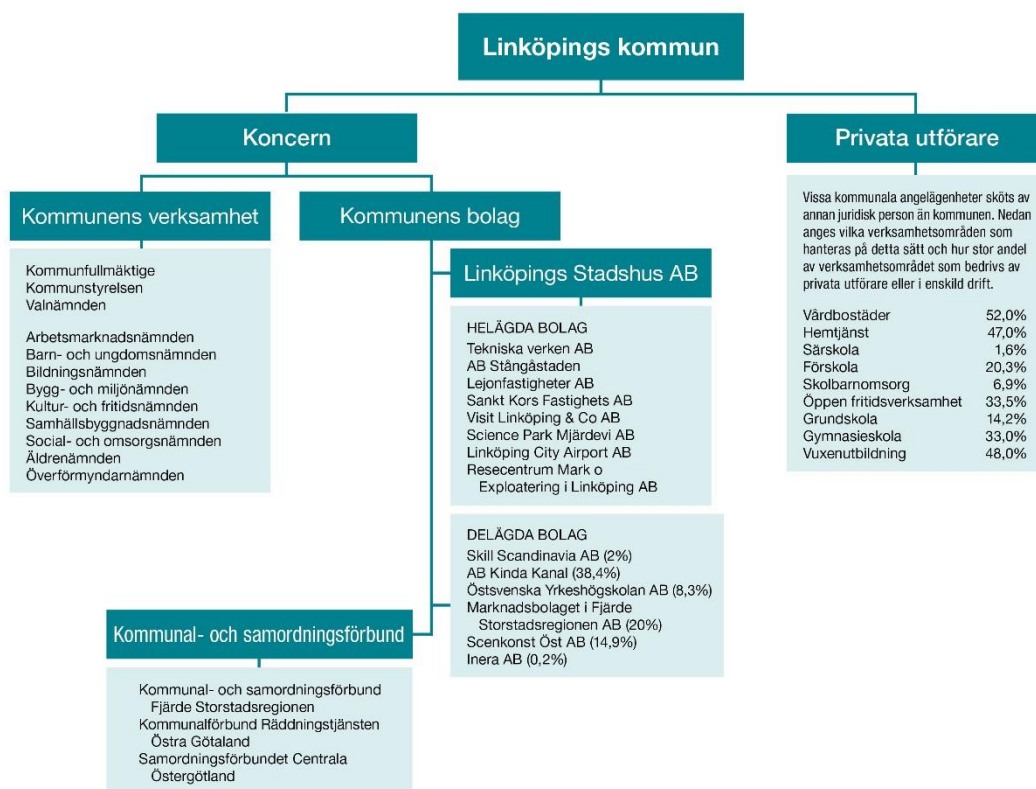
Linköpings kommun

Koncern

Privata utförare

Kommunens verksamhet

Kommunens bolag

Kommunfullmäktige
Kommunstyrelsen
Valnämnden

Arbetsmarknadsnämnden
Barn- och ungdomsnämnden
Bildningsnämnden
Bygg- och miljönämnden
Kultur- och fritidsnämnden
Samhällsbyggnadsnämnden
Social- och omsorgsnämnden
Äldrenämnden
Överförmyndarnämnden

Linköpings Stadshus AB

HELÄGDA BOLAG
Tekniska verken AB
AB Stångåstaden
Lejonfastigheter AB
Sankt Kors Fastighets AB
Visit Linköping & Co AB
Science Park Mjärdevi AB
Linköping City Airport AB
Resecentrum Mark o Exploatering i Linköping AB

DELÄGDA BOLAG
Skill Scandinavia AB (2%)
AB Kinda Kanal (38,4%)
Östsvenska Yrkeshögskolan AB (8,3%)
Marknadsbolaget i Fjärde Storstadsregionen AB (20%)
Scenkonst Öst AB (14,9%)
Inera AB (0,2%)

Kommunal- och samordningsförbund

Kommunal- och samordningsförbund Fjärde Storstadsregionen
Kommunalförbund Räddningstjänsten Östra Götaland
Samordningsförbundet Centrala Östergötland

Vissa kommunala angelägenheter sköts av annan juridisk person än kommunen. Nedan anges vilka verksamhetsområden som hanteras på detta sätt och hur stor andel av verksamhetsområdet som bedrivs av privata utförare eller i enskild drift.

| | |
|---|---|
| Vårdbostäder | 52,0% |
| Hemtjänst | 47,0% |
| Särskola | 1,6% |
| Förskola | 20,3% |
| Skolbarnomsorg | 6,9% |
| Öppen fritidsverksamhet | 33,5% |
| Grundskola | 14,2% |
| Gymnasieskola | 33,0% |
| Vuxenutbildning | 48,0% |